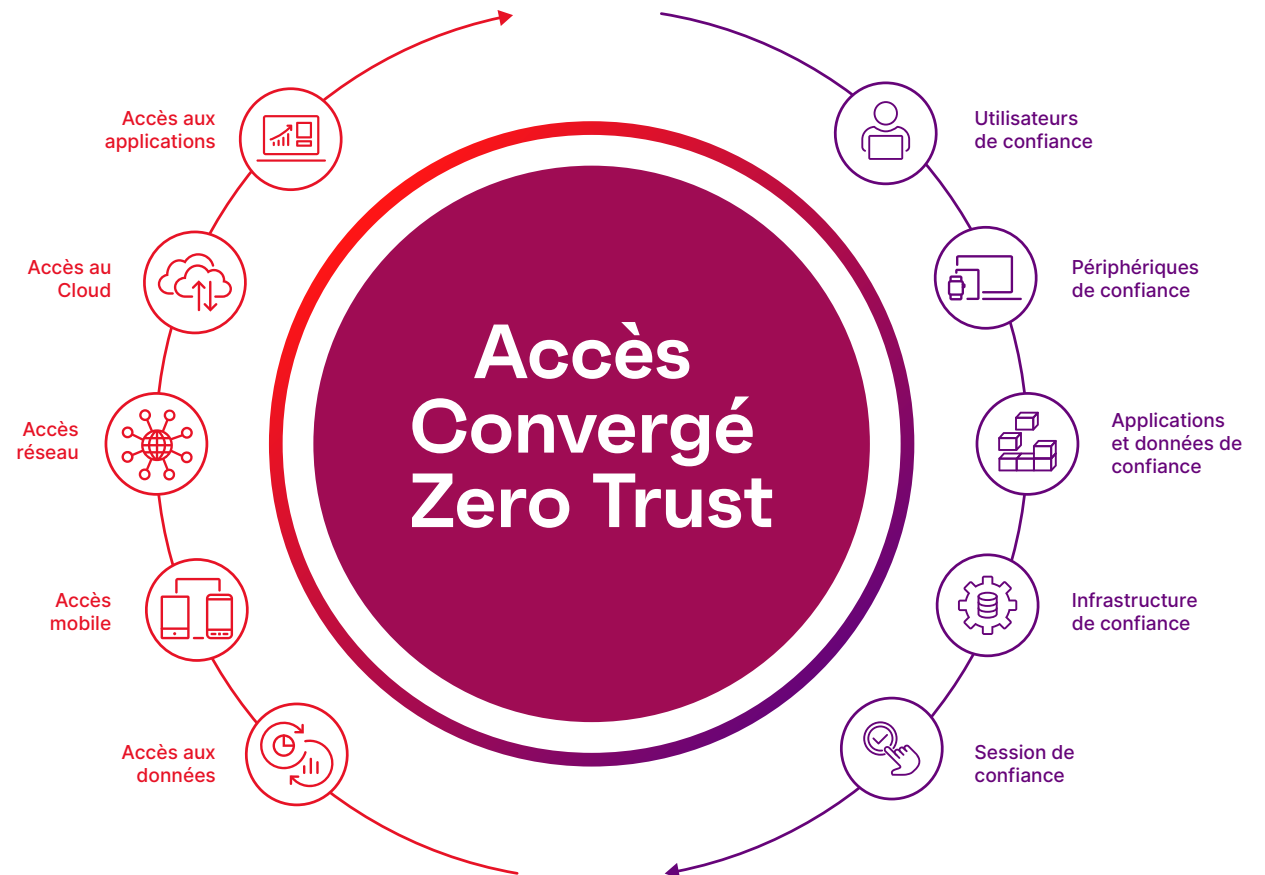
Accès Convergé Zero Trust

Accès aux applications

Accès au Cloud

Accès réseau

Accès mobile

Accès aux données

Utilisateurs de confiance

Périphériques de confiance

Applications et données de confiance

Infrastructure de confiance

Session de confiance